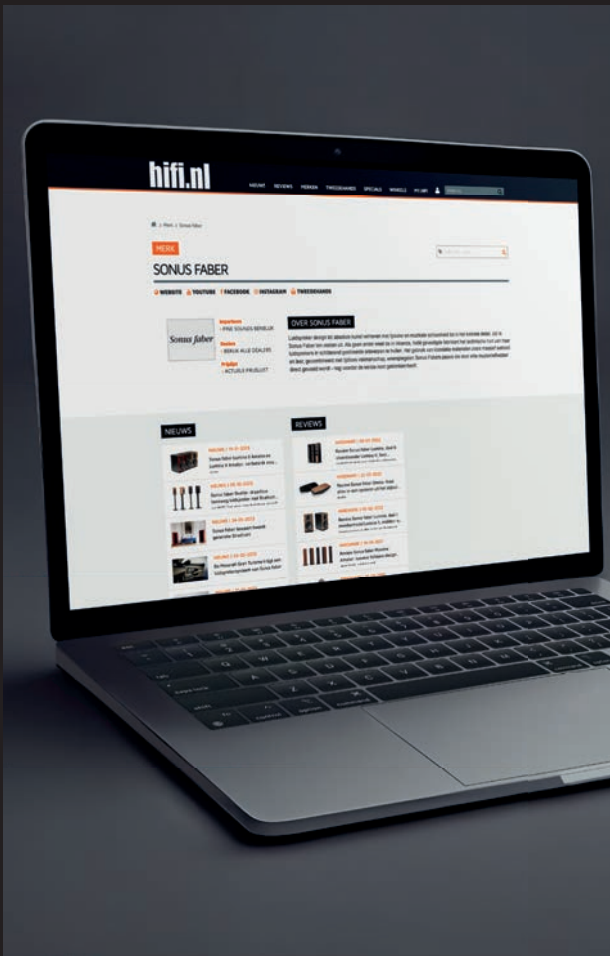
hifi.nl

NIEUWS REVIEWS MERKEN TWEEDEHANDS SPECIALS WINKELS

Merk / Sonus Faber

MERK

SONUS FABER

WEBSITE YOUTUBE FACEBOOK INSTAGRAM TWEEDEHANDS

Sonus faber

Importeur
- FINE SOUNDS BENELUX

Dealers
- BEKIJK ALLE DEALERS

Prijslijst
- ACTUELE PRIJSLIJST

OVER SONUS FABER

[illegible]

NIEUWS

REVIEWS

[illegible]